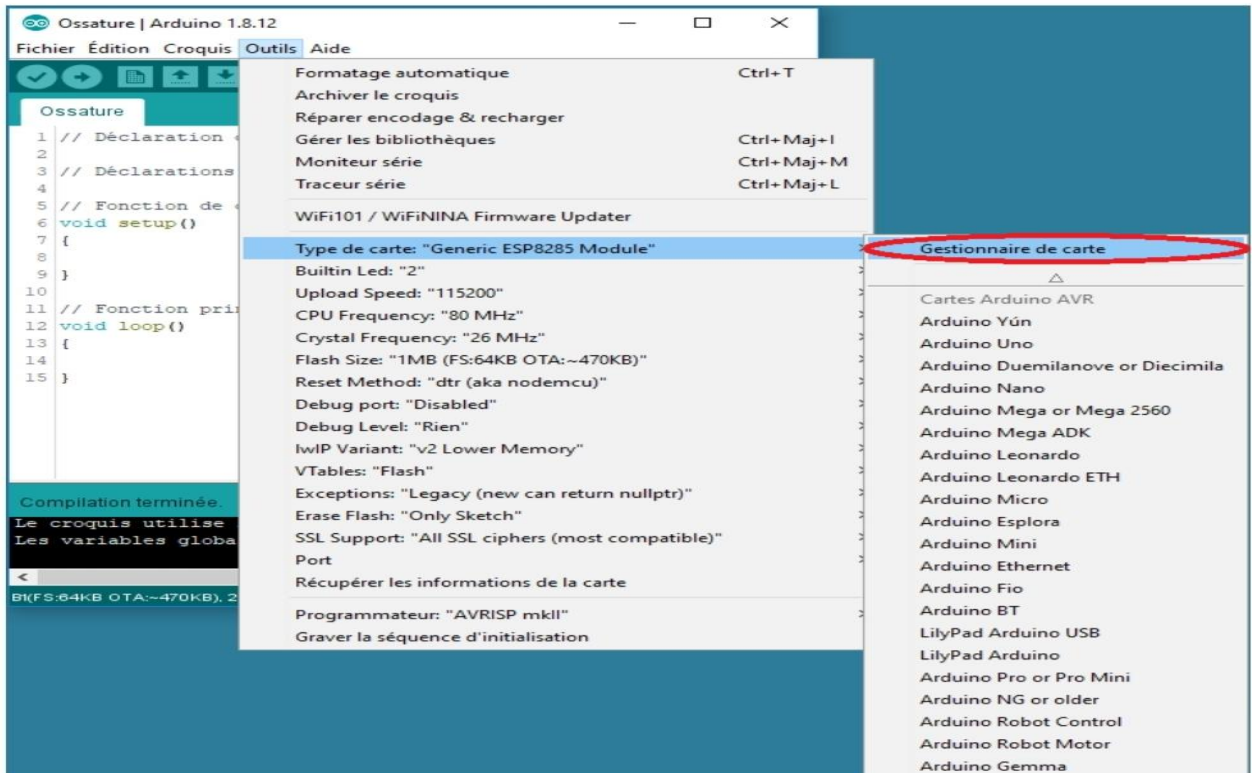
Ossature | Arduino 1.8.12

Fichier Édition Croquis Outils Aide

Ossature

1 // Déclaration
2
3 // Déclarations
4
5 // Fonction de
6 void setup()
7 {
8
9 }
10
11 // Fonction pri
12 void loop()
13 {
14
15 }

Compilation terminée.

Le croquis utilise
Les variables globa

<

B(FS:64KB OTA:~470KB), 2

Formatage automatique Ctrl+T
Archiver le croquis
Réparer encodage & recharger
Gérer les bibliothèques Ctrl+Maj+I
Moniteur série Ctrl+Maj+M
Traceur série Ctrl+Maj+L

WiFi101 / WiFiNINA Firmware Updater

Type de carte: "Generic ESP8285 Module"
Builtin Led: "2"
Upload Speed: "115200"
CPU Frequency: "80 MHz"
Crystal Frequency: "26 MHz"
Flash Size: "1MB (FS:64KB OTA:~470KB)"
Reset Method: "dtr (aka nodemcu)"
Debug port: "Disabled"
Debug Level: "Rien"
IwIP Variant: "v2 Lower Memory"
VTables: "Flash"
Exceptions: "Legacy (new can return nullptr)"
Erase Flash: "Only Sketch"
SSL Support: "All SSL ciphers (most compatible)"
Port
Récupérer les informations de la carte

Programmateur: "AVRISP mkII"
Graver la séquence d'initialisation

Gestionnaire de carte
△
Cartes Arduino AVR
Arduino Yún
Arduino Uno
Arduino Duemilanove or Diecimila
Arduino Nano
Arduino Mega or Mega 2560
Arduino Mega ADK
Arduino Leonardo
Arduino Leonardo ETH
Arduino Micro
Arduino Esplora
Arduino Mini
Arduino Ethernet
Arduino Fio
Arduino BT
LilyPad Arduino USB
LilyPad Arduino
Arduino Pro or Pro Mini
Arduino NG or older
Arduino Robot Control
Arduino Robot Motor
Arduino Gemma